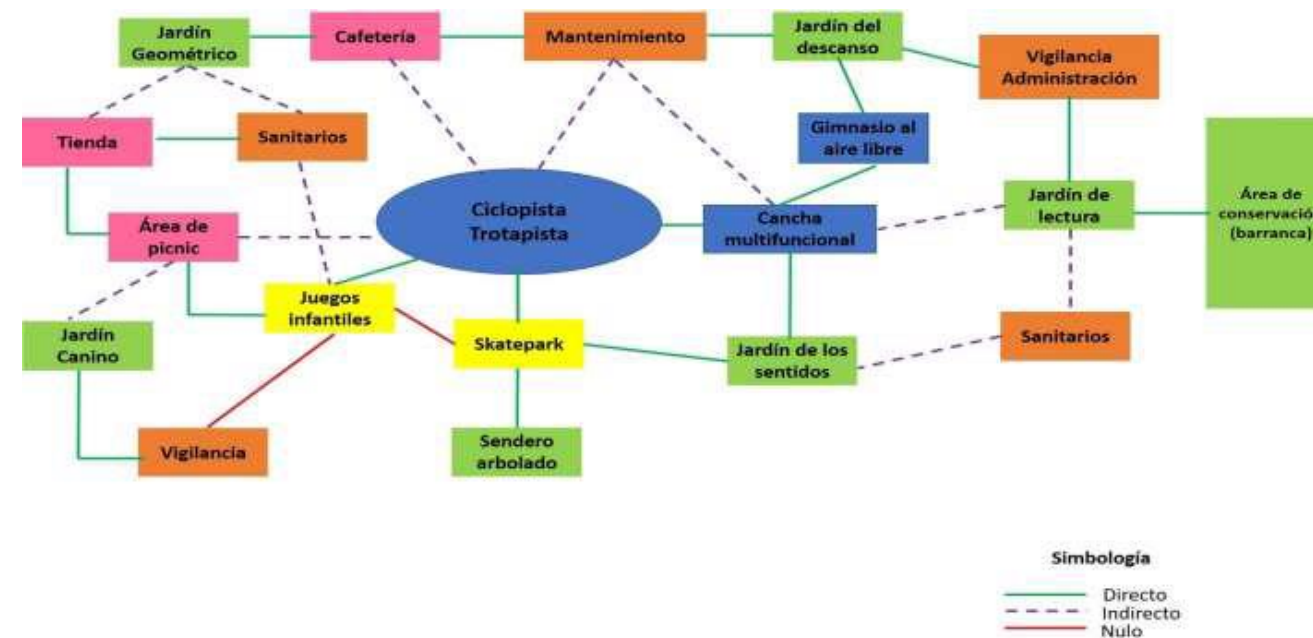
Jardín Geométrico

Cafetería

Mantenimiento

Jardín del descanso

Vigilancia Administración

Tienda

Sanitarios

Gimnasio al aire libre

Área de conservació (barranca)

Jardín de lectura

Ciclopista Trotapista

Cancha multifuncional

Área de picnic

Juegos infantiles

Jardín Canino

Skatepark

Sanitarios

Jardín de los sentidos

Vigilancia

Sendero arbolado

Simbología

Directo

Indirecto

Nulo